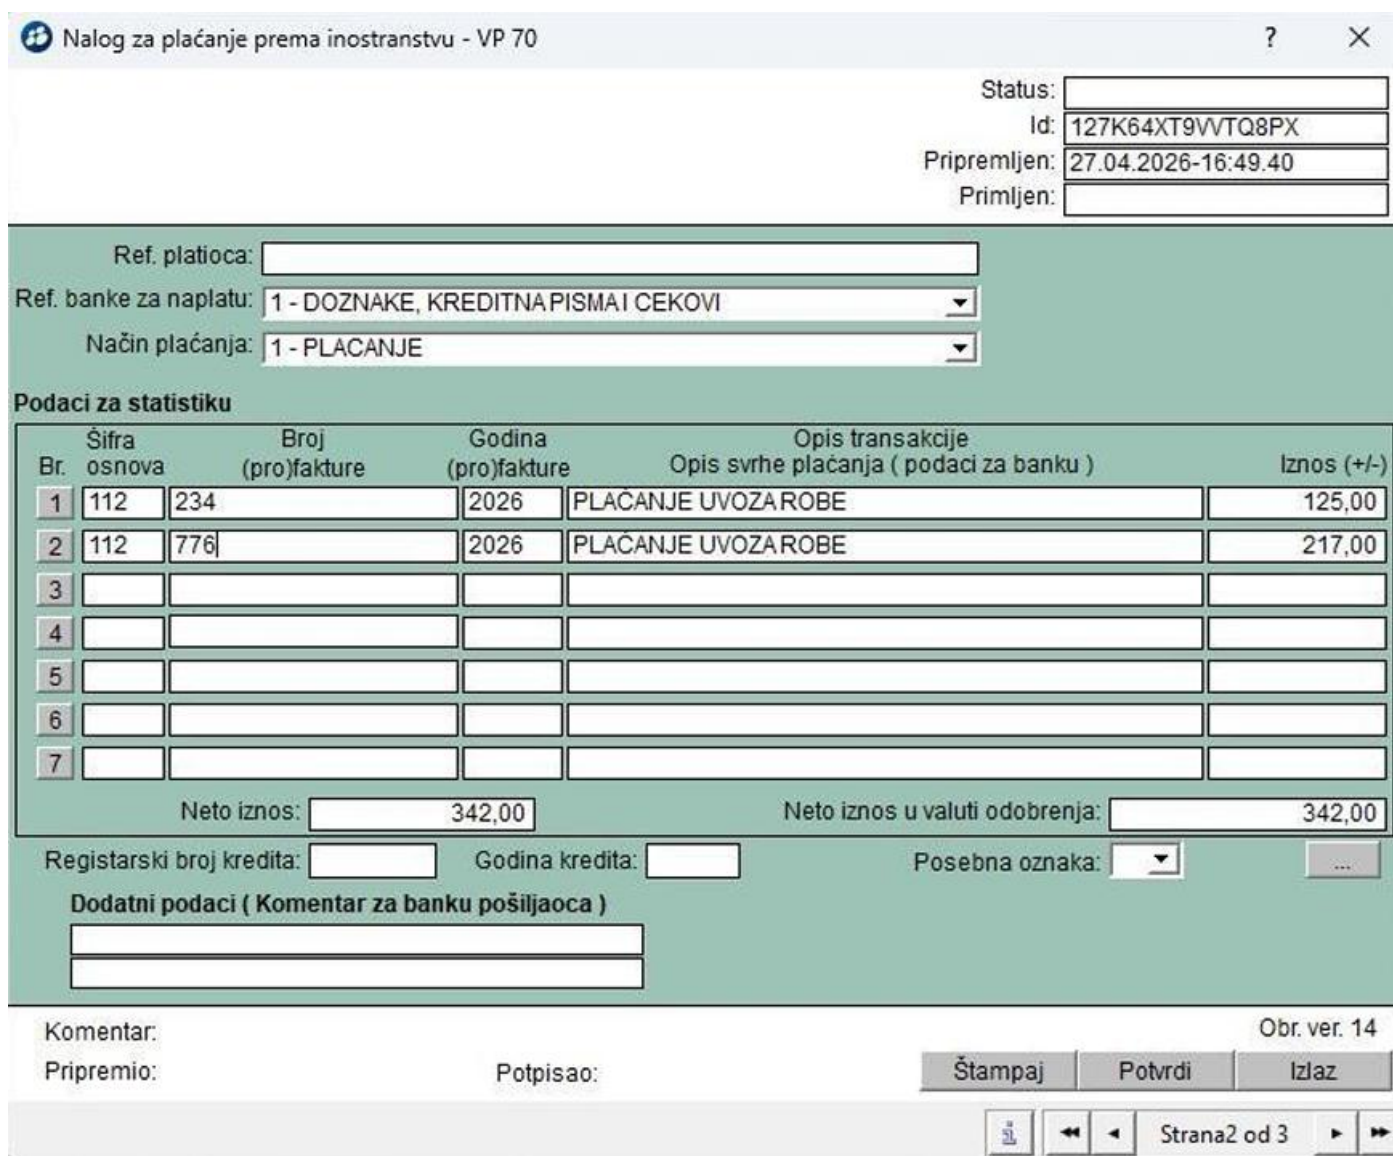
Nalog za plaćanje prema inostranstvu - VP 70

?

Status:
Id: 127K64XT9VVTQ8PX
Pripremljen: 27.04.2026-16:49.40
Primljen:

Ref. platioca:
Ref. banke za naplatu: 1 - DOZNAKE, KREDITNA PISMA I CEKOVI
Način plaćanja: 1 - PLACANJE

Podaci za statistiku

| Br. | Šifra osnova | Broj (pro)fakture | Godina (pro)fakture | Opis transakcije Opis svrhe plaćanja ( podaci za banku ) | Iznos (+/-) |
|---|---|---|---|---|---|
| 1 | 112 | 234 | 2026 | PLAĆANJE UVOZA ROBE | 125,00 |
| 2 | 112 | 776 | 2026 | PLAĆANJE UVOZA ROBE | 217,00 |
| 3 | | | | | |
| 4 | | | | | |
| 5 | | | | | |
| 6 | | | | | |
| 7 | | | | | |

Neto iznos: 342,00
Neto iznos u valuti odobrenja: 342,00

Registarski broj kredita:
Godina kredita:
Posebna oznaka:
...

Dodatni podaci ( Komentar za banku pošiljaoca )

Komentar:
Obr. ver. 14
Pripremio:
Potpisao:
Štampaj
Potvrdi
Izlaz

Strana2 od 3